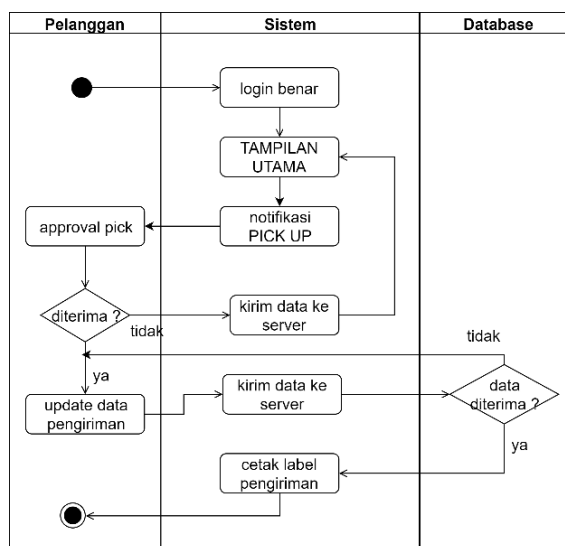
| Pelanggan | Sistem | Database |
|---|---|---|

login benar

TAMPILAN UTAMA

approval pick

notifikasi PICK UP

diterima ?

tidak

kirim data ke server

tidak

ya

update data pengiriman

kirim data ke server

data diterima ?

ya

cetak label pengiriman